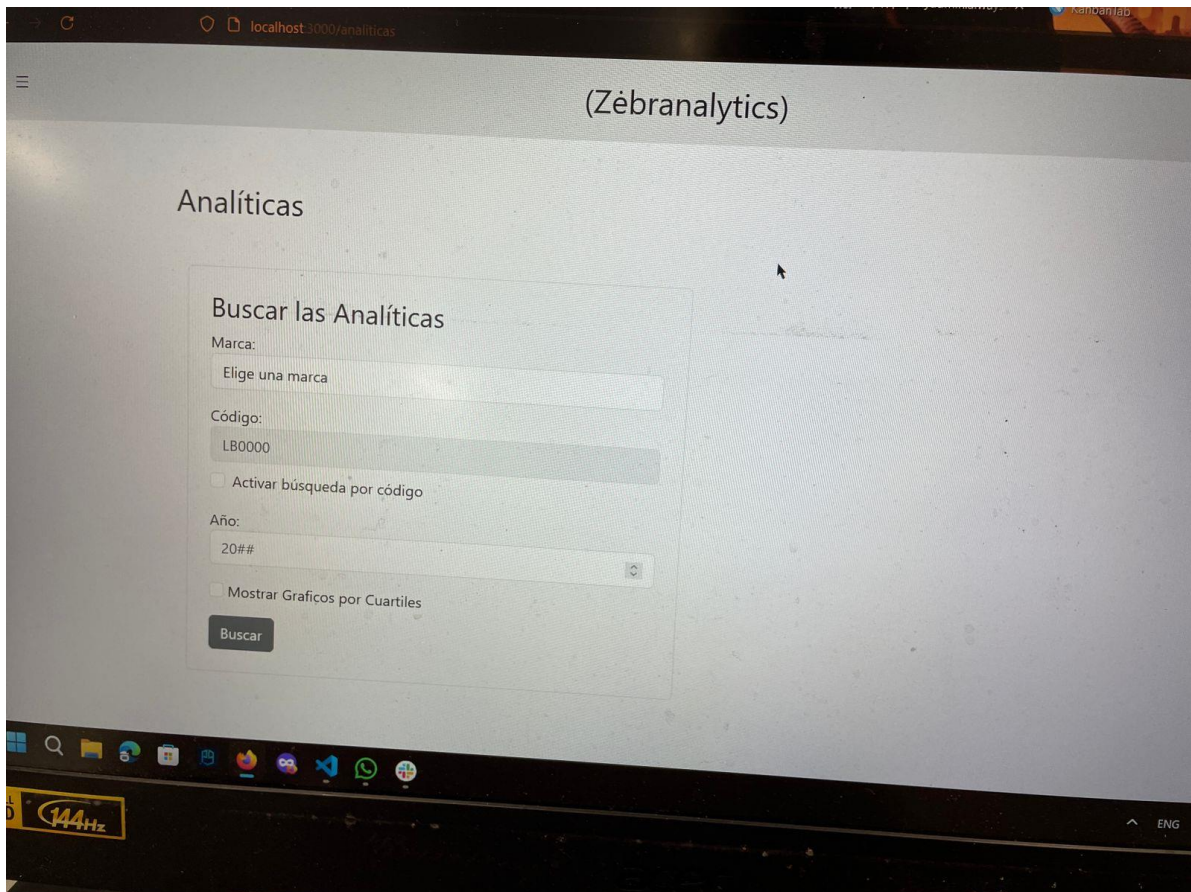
localhost:3000/analiticas

KanbanJab

(Zėbranalytics)

Analíticas

Buscar las Analíticas

Marca:

Elige una marca

Código:

LB0000

Activar búsqueda por código

Año:

20##

Mostrar Graficos por Cuartiles

Buscar

144Hz

ENG